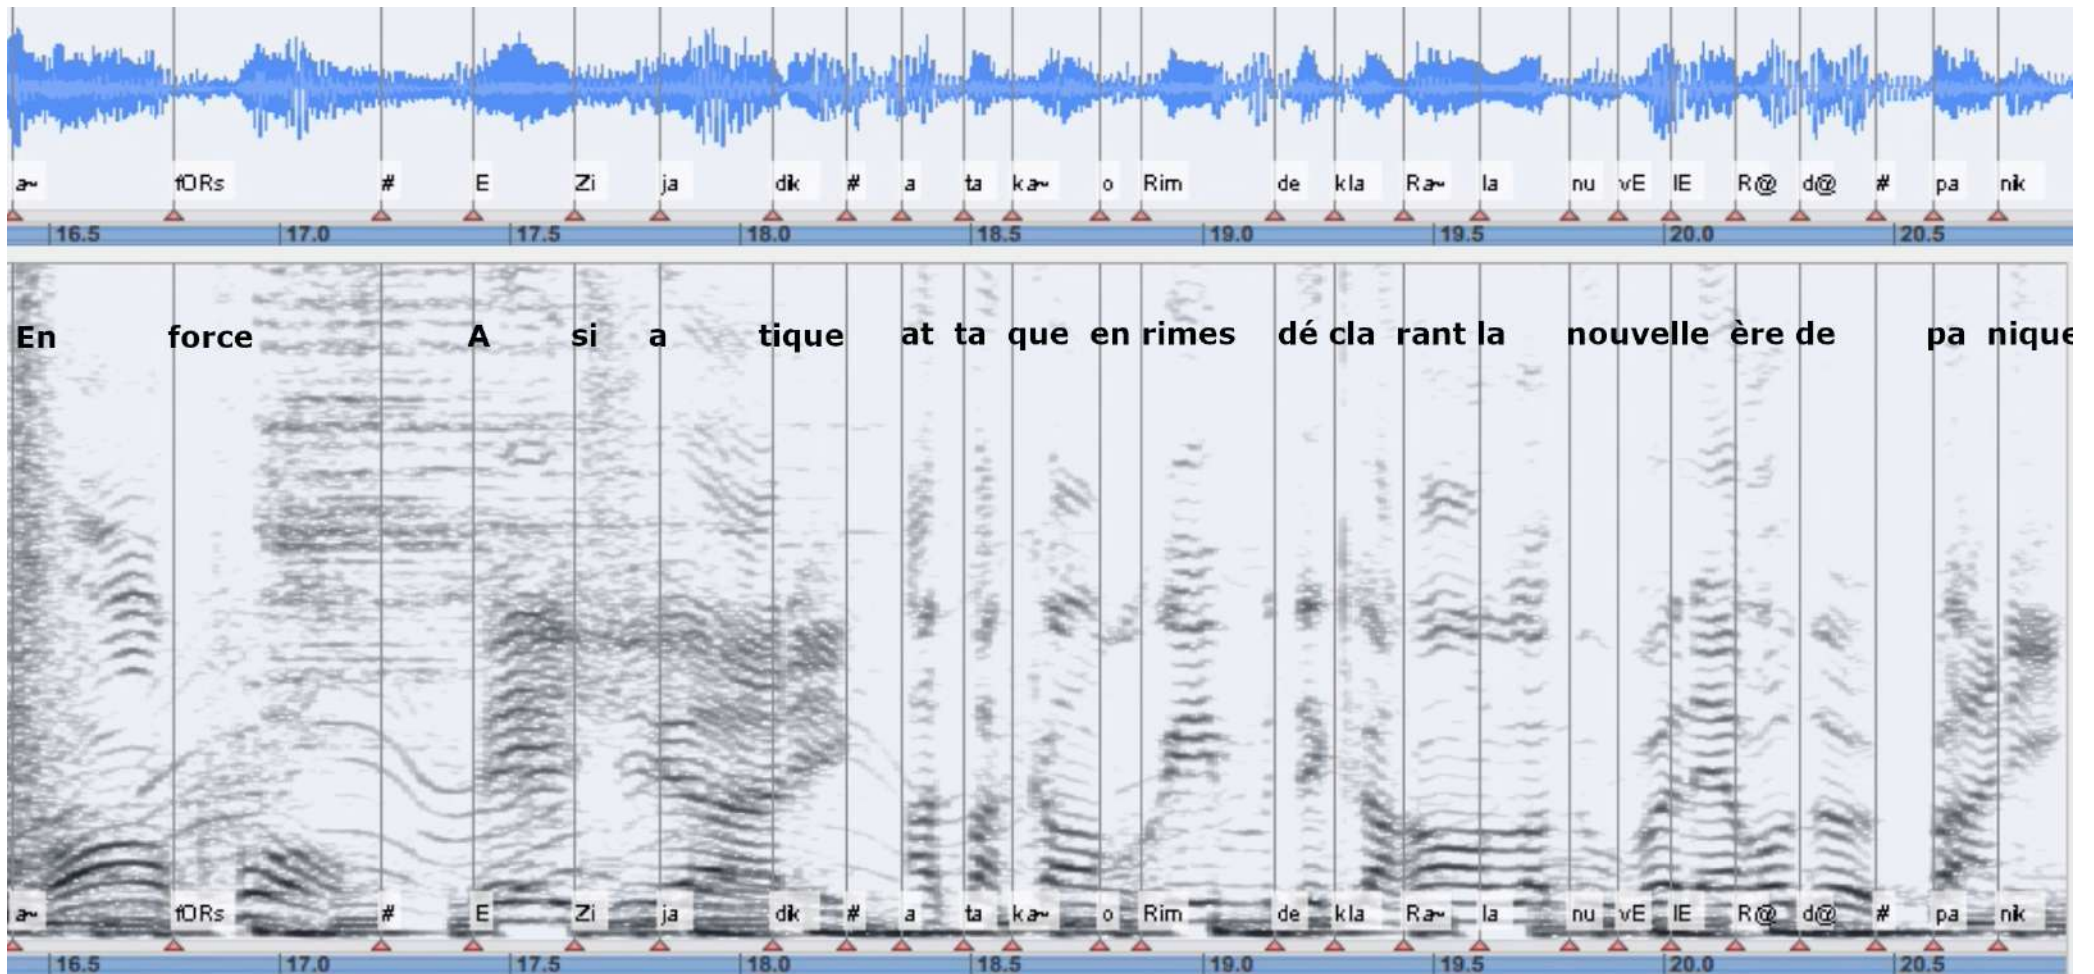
a~ fORs # E Zi ja dik # a ta ka~ o Rim de kla Ra~ la nu vE lE R@ d@ # pa nik

16.5 17.0 17.5 18.0 18.5 19.0 19.5 20.0 20.5

En force A si a tique at ta que en rimes dé cla rant la nouvelle ère de pa nique

a~ fORs # E Zi ja dik # a ta ka~ o Rim de kla Ra~ la nu vE lE R@ d@ # pa nik

16.5 17.0 17.5 18.0 18.5 19.0 19.5 20.0 20.5